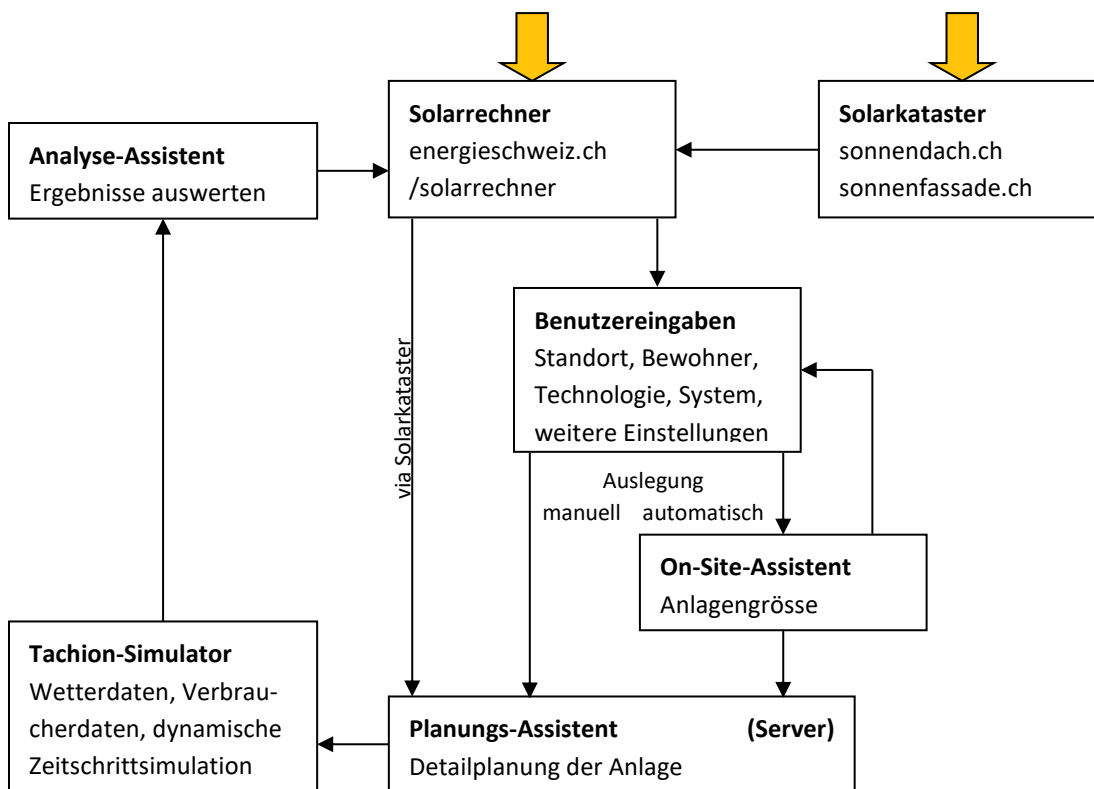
**Analyse-Assistent**
Ergebnisse auswerten

**Solarrechner**
energieschweiz.ch
/solarrechner

**Solarkataster**
sonnendach.ch
sonnenfassade.ch

via Solarkataster

**Benutzereingaben**
Standort, Bewohner, Technologie, System, weitere Einstellungen

Auslegung
manuell automatisch

**On-Site-Assistent**
Anlagengrösse

**Tachion-Simulator**
Wetterdaten, Verbraucherdaten, dynamische Zeitschrittsimulation

**Planungs-Assistent** **(Server)**
Detailplanung der Anlage